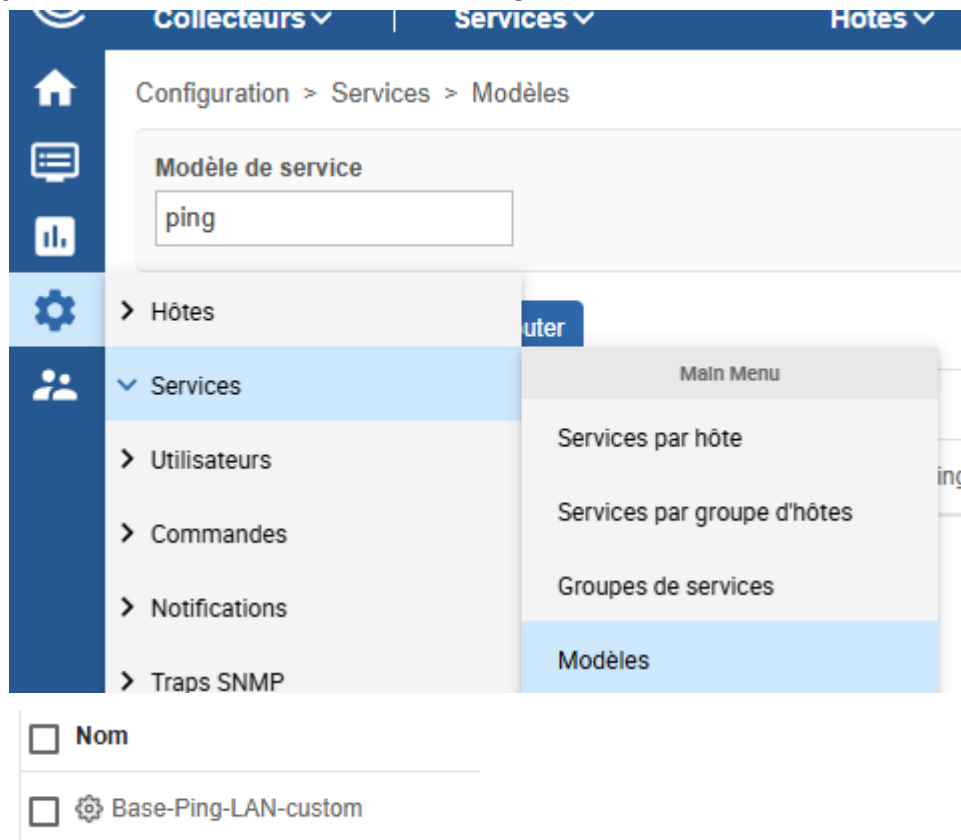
Collecteurs ∨ Services ∨ Hôtes ∨

Configuration > Services > Modèles

Modèle de service

ping

> Hôtes

uter

∨ Services

Main Menu

Services par hôte

> Utilisateurs

in

Services par groupe d'hôtes

> Commandes

Groupes de services

> Notifications

Modèles

> Traps SNMP

Nom

Base-Ping-LAN-custom